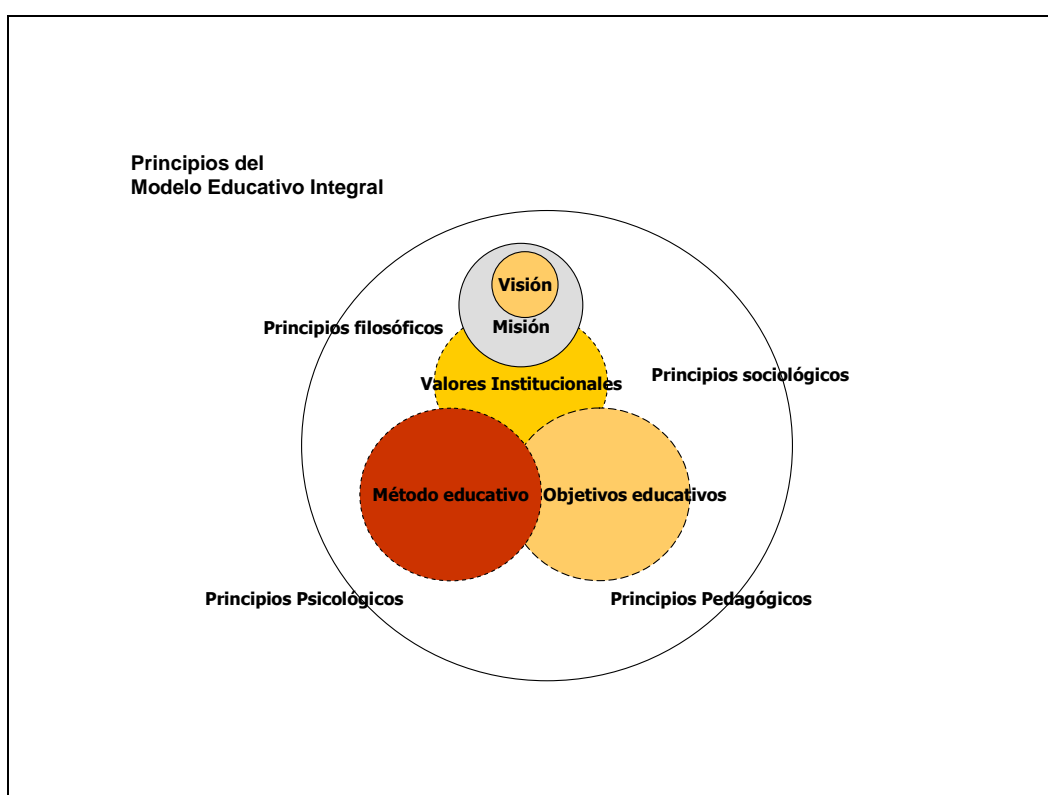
Principios del
Modelo Educativo Integral

Visión

Misión

Principios filosóficos

Valores Institucionales

Principios sociológicos

Método educativo

Objetivos educativos

Principios Psicológicos

Principios Pedagógicos